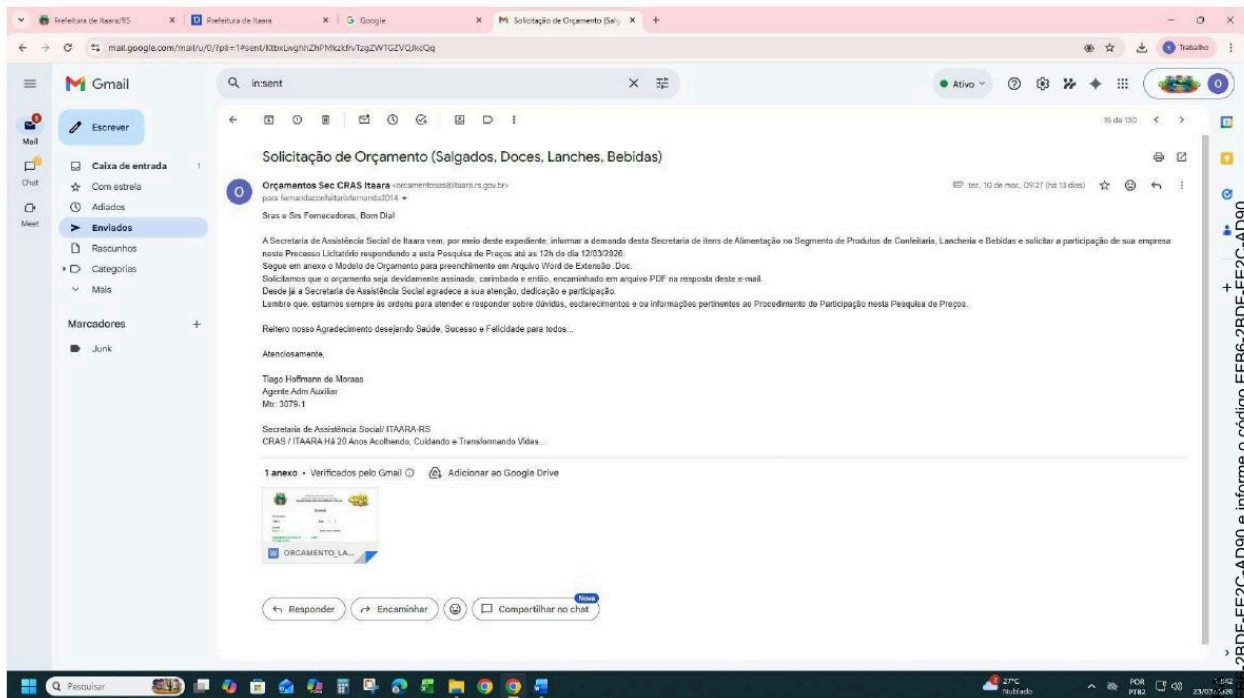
Prefeitura de Itaara/RS | Prefeitura de Itaara | Google | Solicitação de Orçamento (Salg

mail.google.com/mail/u/0/?pli=1#sent/KtbxLwghhZhPMkzkfvTzgZWTGZVQJkoQq

Trabalho

Gmail

in:sent

Ativo

Mail
Chat
Meet

Escrever
Caixa de entrada 1
Com estrela
Adiados
Enviados
Rascunhos
Categorias
Mais

Marcadores +
Junk

16 de 130

Solicitação de Orçamento (Salgados, Doces, Lanches, Bebidas)

Orçamentos Sec CRAS Itaara <orcamentoscas@itaara.rs.gov.br>
para fernandaconfeitariafernanda2014

ter., 10 de mar., 09:27 (há 13 dias)

Sras e Srs Fornecedores, Bom Dia!

A Secretaria de Assistência Social de Itaara vem, por meio deste expediente, informar a demanda desta Secretaria de itens de Alimentação no Segmento de Produtos de Confeitaria, Lancheria e Bebidas e solicitar a participação de sua empresa neste Processo Licitatório respondendo a esta Pesquisa de Preços até as 12h do dia 12/03/2026.
Segue em anexo o Modelo de Orçamento para preenchimento em Arquivo Word de Extensão .Doc.
Solicitamos que o orçamento seja devidamente assinado, carimbado e então, encaminhado em arquivo PDF na resposta deste e-mail.
Desde já a Secretaria de Assistência Social agradece a sua atenção, dedicação e participação.
Lembro que, estamos sempre às ordens para atender e responder sobre dúvidas, esclarecimentos e ou informações pertinentes ao Procedimento de Participação nesta Pesquisa de Preços.

Reitero nosso Agradecimento desejando Saúde, Sucesso e Felicidade para todos...

Atenciosamente,

Tiago Hoffmann de Moraes
Agente Adm Auxiliar
Mtr: 3079-1

Secretaria de Assistência Social/ ITAARA-RS
CRAS / ITAARA Há 20 Anos Acolhendo, Cuidando e Transformando Vidas...

1 anexo • Verificados pelo Gmail   Adicionar ao Google Drive

ORCAMENTO_LA...

Responder   Encaminhar   Nova Compartilhar no chat

Pesquisar

27°C Nublado   POR PTB2   23/03/2026

2BDF-FF2C-AD90 e informe o código FFB6-2BDF-FF2C-AD90